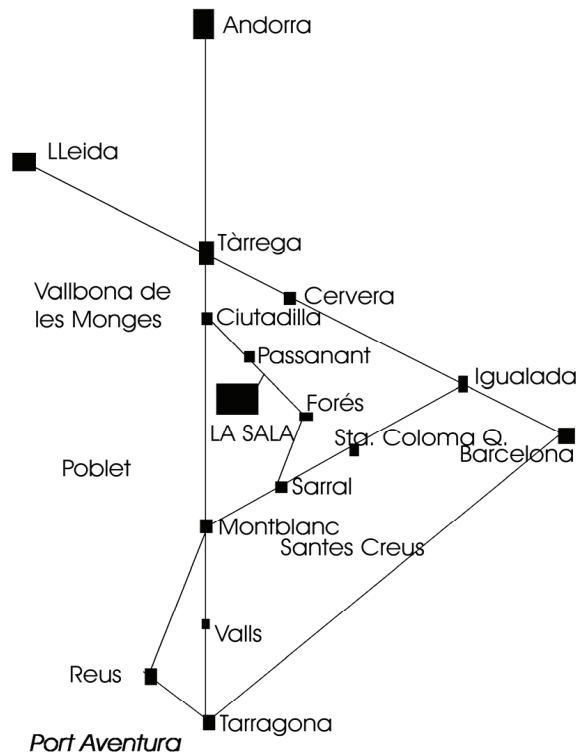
Andorra

LLeida

Tàrrega

Vallbona de les Monges

Cervera

Ciutadilla

Passanant

Igualada

Forés

LA SALA

Sta. Coloma Q.

Barcelona

Poblet

Sarral

Montblanc

Santes Creus

Valls

Reus

Tarragona

Port Aventura